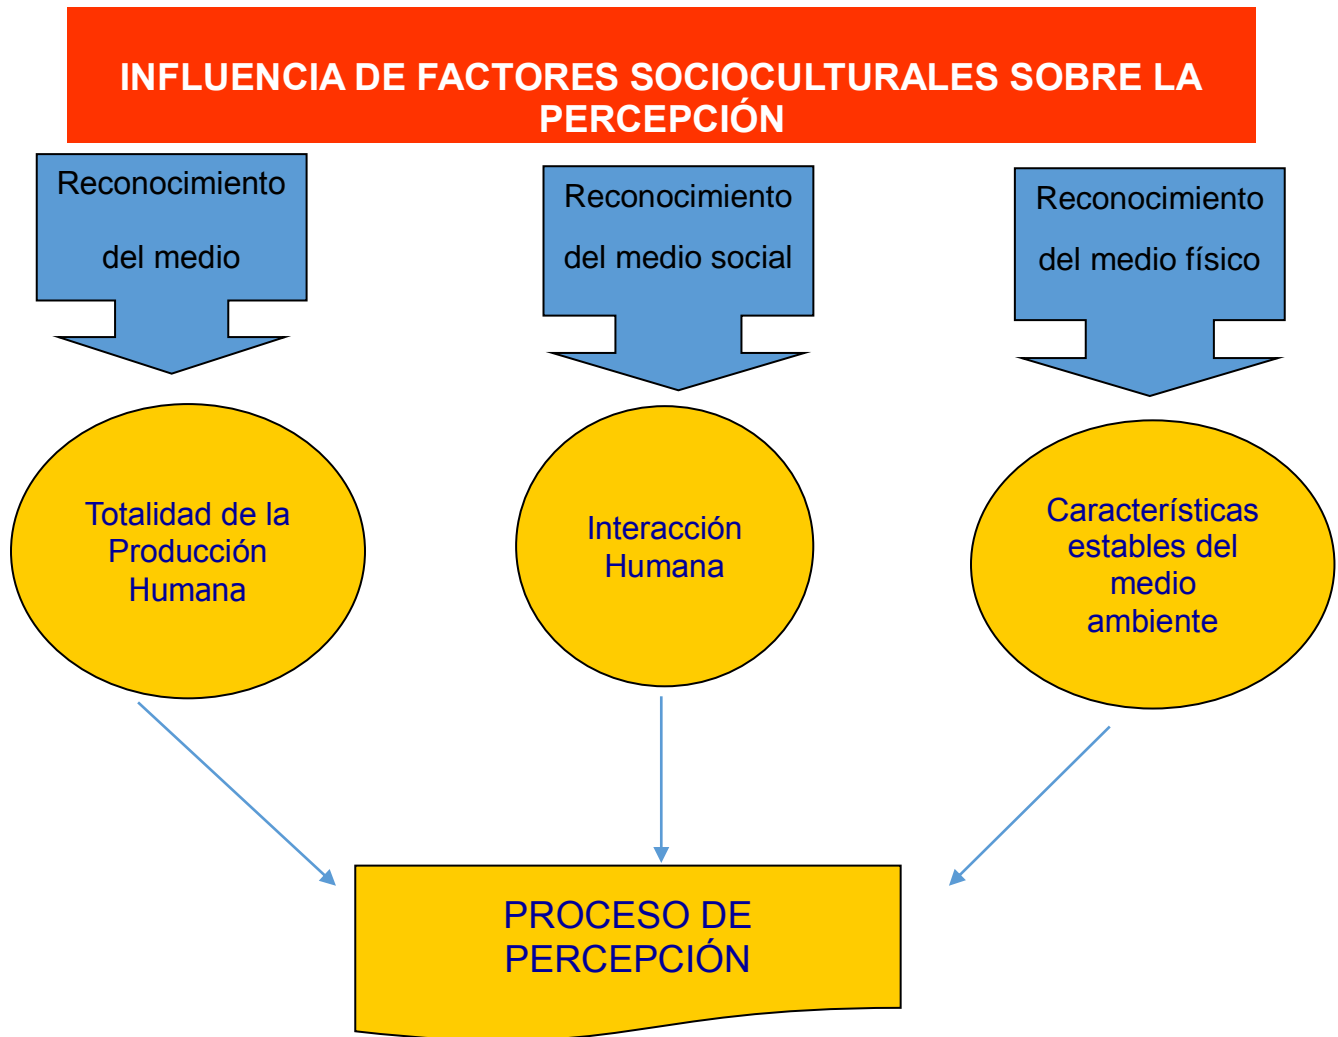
INFLUENCIA DE FACTORES SOCIOCULTURALES SOBRE LA PERCEPCIÓN

Reconocimiento del medio

Reconocimiento del medio social

Reconocimiento del medio físico

Totalidad de la Producción Humana

Interacción Humana

Características estables del medio ambiente

PROCESO DE PERCEPCIÓN